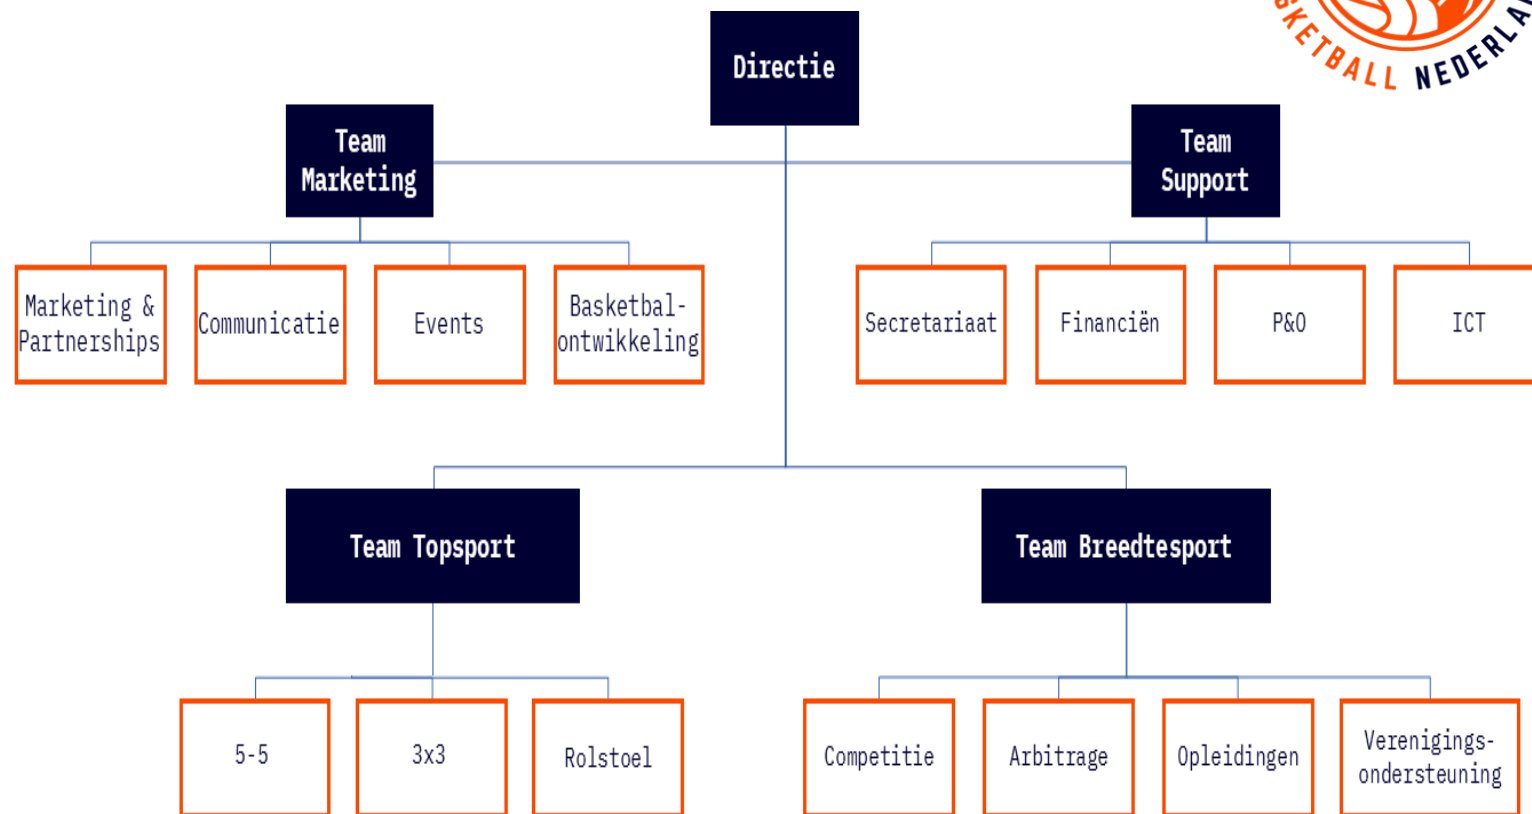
KETBALL NEDERLA

Directie

Team Marketing

Team Support

Marketing & Partnerships

Communicatie

Events

Basketbal-ontwikkeling

Secretariaat

Financiën

P&O

ICT

Team Topsport

Team Breedtesport

5-5

3x3

Rolstoel

Competitie

Arbitrage

Opleidingen

Verenigings-ondersteuning